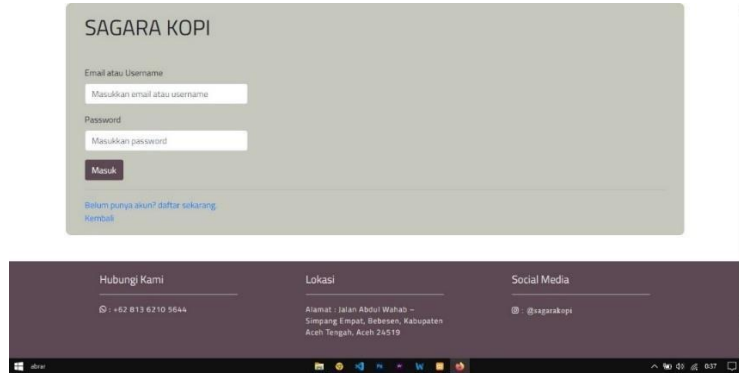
SAGARA KOPI

Email atau Username

Masukkan email atau username

Password

Masukkan password

Masuk

Belum punya akun? daftar sekarang

Kembali

Hubungi Kami

: +62 813 6210 5644

Lokasi

Alamat : Jalan Abdul Wahab – Simpang Empat, Bebesen, Kabupaten Aceh Tengah, Aceh 24519

Social Media

: @sagarakopi

8:37